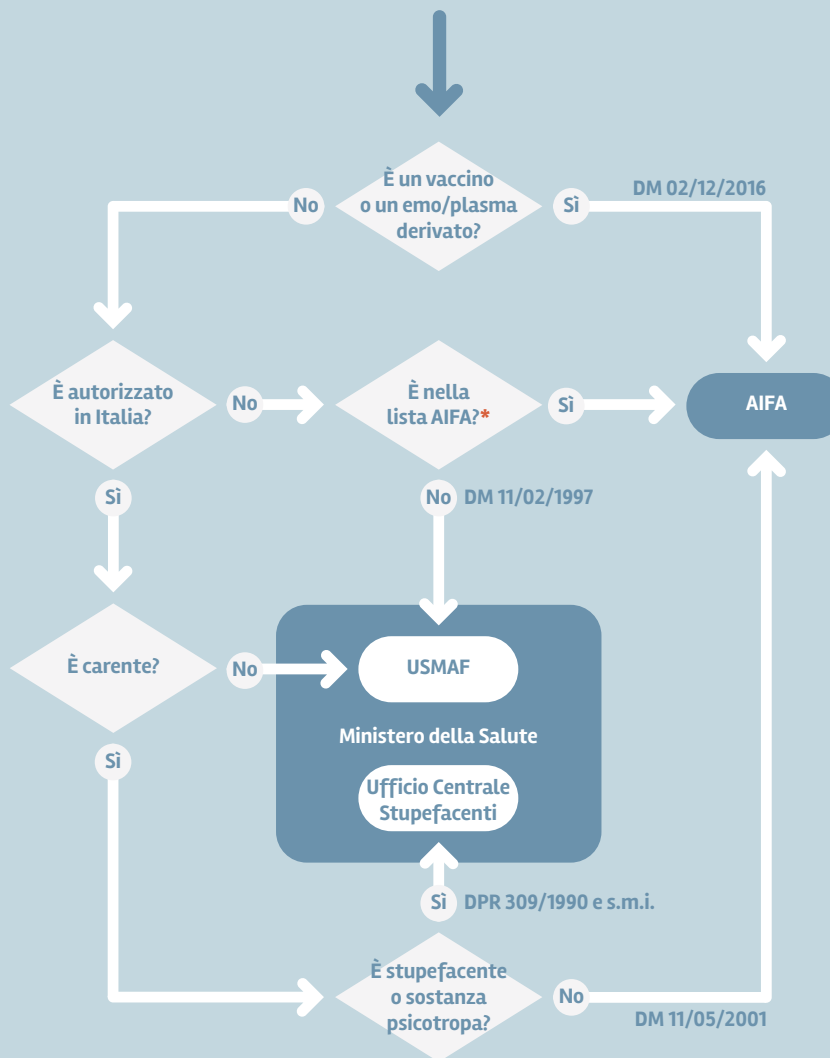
È un vaccino o un emo/plasma derivato?

No

Sì

DM 02/12/2016

È autorizzato in Italia?

No

È nella lista AIFA?*

Sì

AIFA

Sì

No

DM 11/02/1997

È carente?

No

USMAF

Ministero della Salute

Ufficio Centrale Stupefacenti

Sì

Sì

DPR 309/1990 e s.m.i.

È stupefacente o sostanza psicotropa?

No

DM 11/05/2001